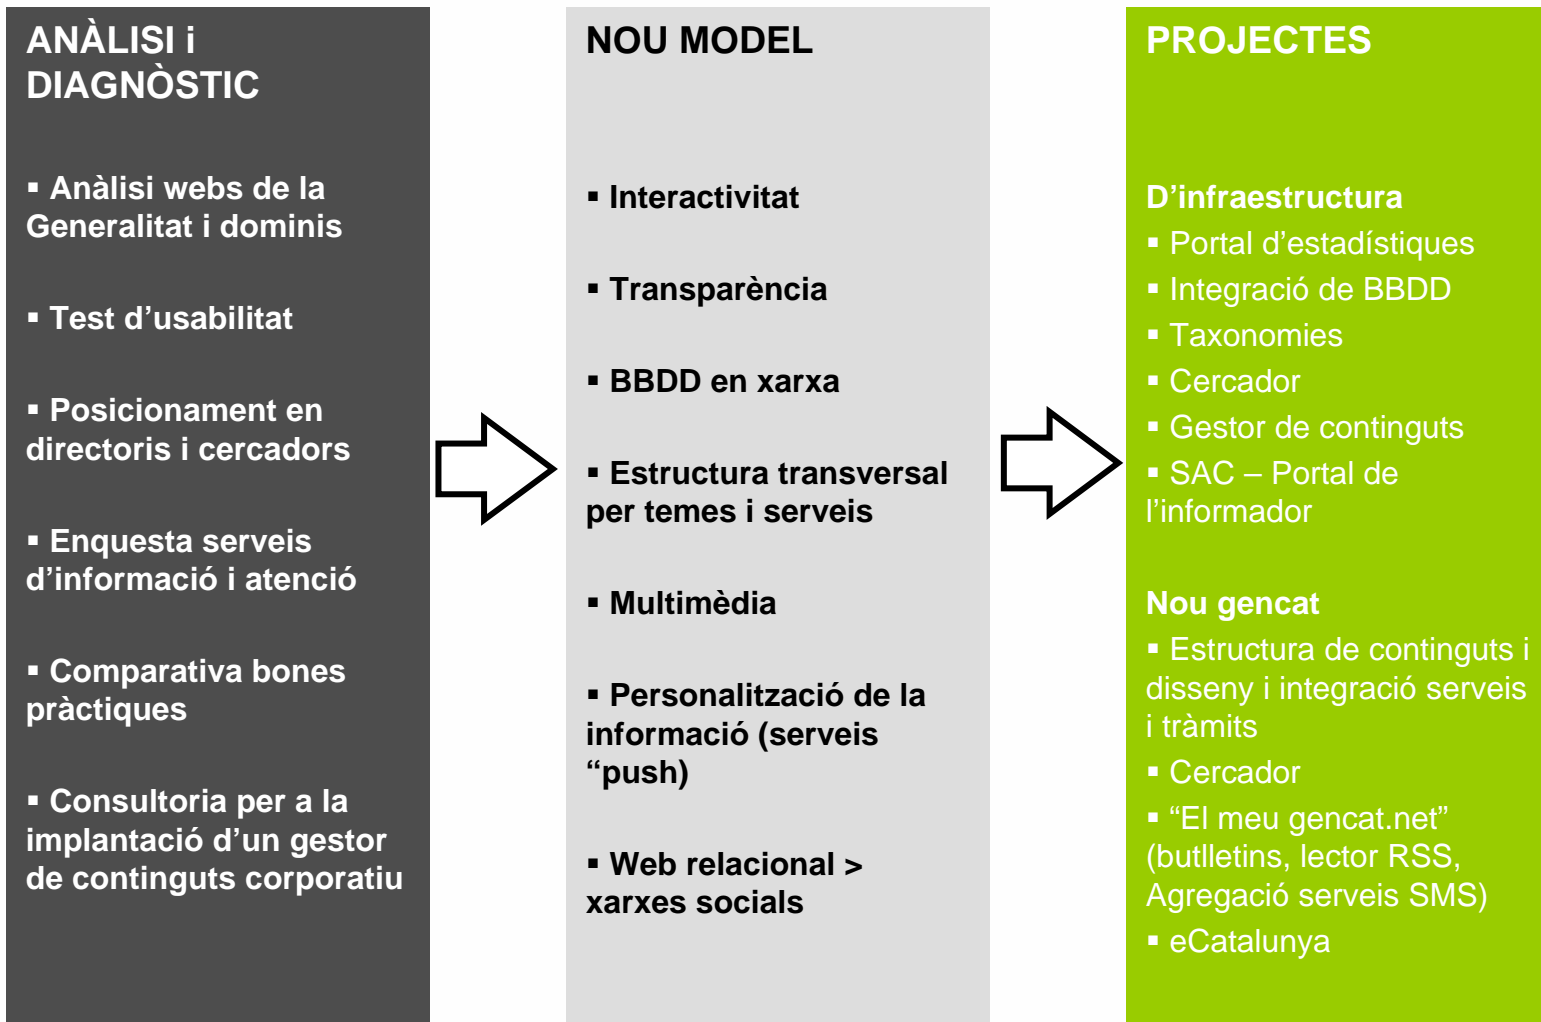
ANÀLISI i DIAGNÒSTIC

▪ Anàlisi webs de la Generalitat i dominis

▪ Test d’usabilitat

▪ Posicionament en directoris i cercadors

▪ Enquesta serveis d’informació i atenció

▪ Comparativa bones pràctiques

▪ Consultoria per a la implantació d’un gestor de continguts corporatiu

NOU MODEL

▪ Interactivitat

▪ Transparència

▪ BBDD en xarxa

▪ Estructura transversal per temes i serveis

▪ Multimèdia

▪ Personalització de la informació (serveis “push)

▪ Web relacional > xarxes socials

PROJECTES

D’infraestructura
▪ Portal d’estadístiques
▪ Integració de BBDD
▪ Taxonomies
▪ Cercador
▪ Gestor de continguts
▪ SAC – Portal de l’informador

Nou gencat
▪ Estructura de continguts i disseny i integració serveis i tràmits
▪ Cercador
▪ “El meu gencat.net” (butlletins, lector RSS, Agregació serveis SMS)
▪ eCatalunya